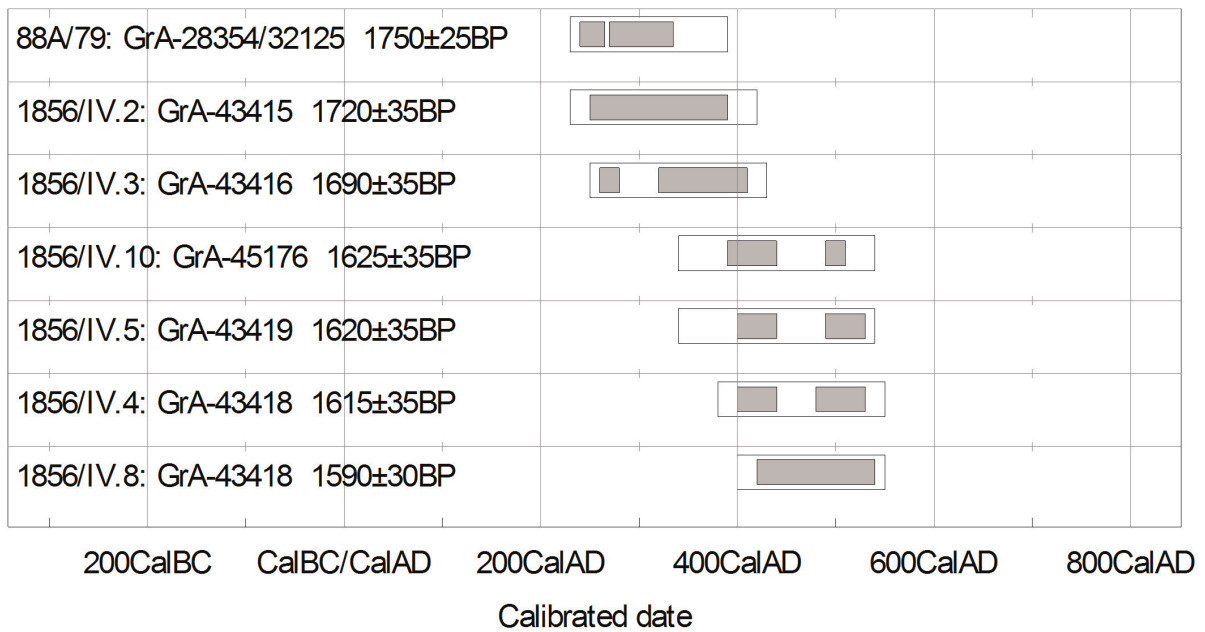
88A/79: GrA-28354/32125 1750±25BP

1856/IV.2: GrA-43415 1720±35BP

1856/IV.3: GrA-43416 1690±35BP

1856/IV.10: GrA-45176 1625±35BP

1856/IV.5: GrA-43419 1620±35BP

1856/IV.4: GrA-43418 1615±35BP

1856/IV.8: GrA-43418 1590±30BP

200CalBC CalBC/CalAD 200CalAD 400CalAD 600CalAD 800CalAD

Calibrated date